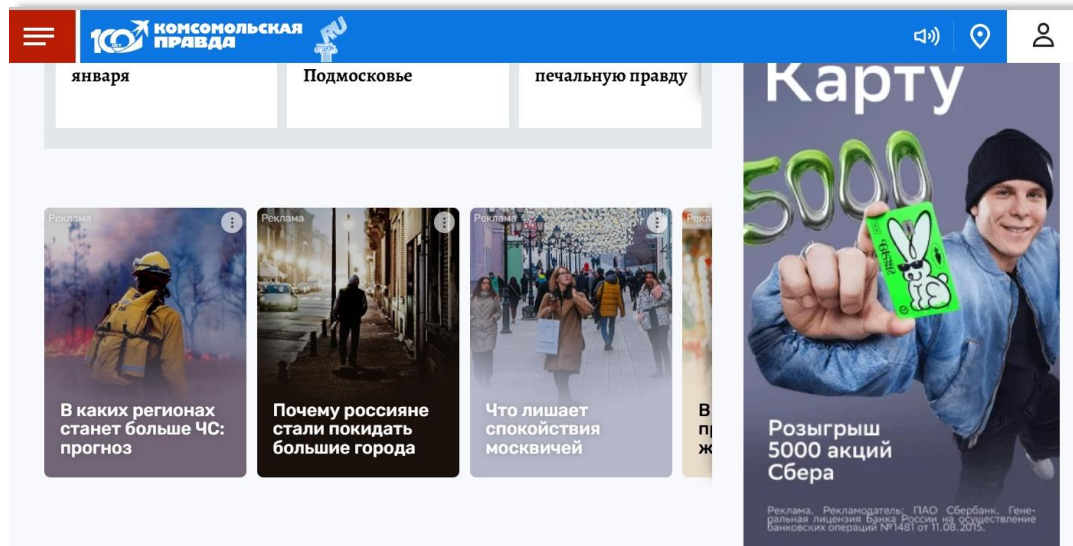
100 лет КОМСОМОЛЬСКАЯ ПРАВДА .RU

января

Подмосковье

печальную правду

Реклама
В каких регионах станет больше ЧС: прогноз

Реклама
Почему россияне стали покидать большие города

Реклама
Что лишает спокойствия москвичей

Рекл
В
пр
ж

Карту

5000

Розыгрыш 5000 акций Сбера

Реклама. Рекламодатель: ПАО Сбербанк. Генеральная лицензия Банка России на осуществление банковских операций №1481 от 11.08.2015.